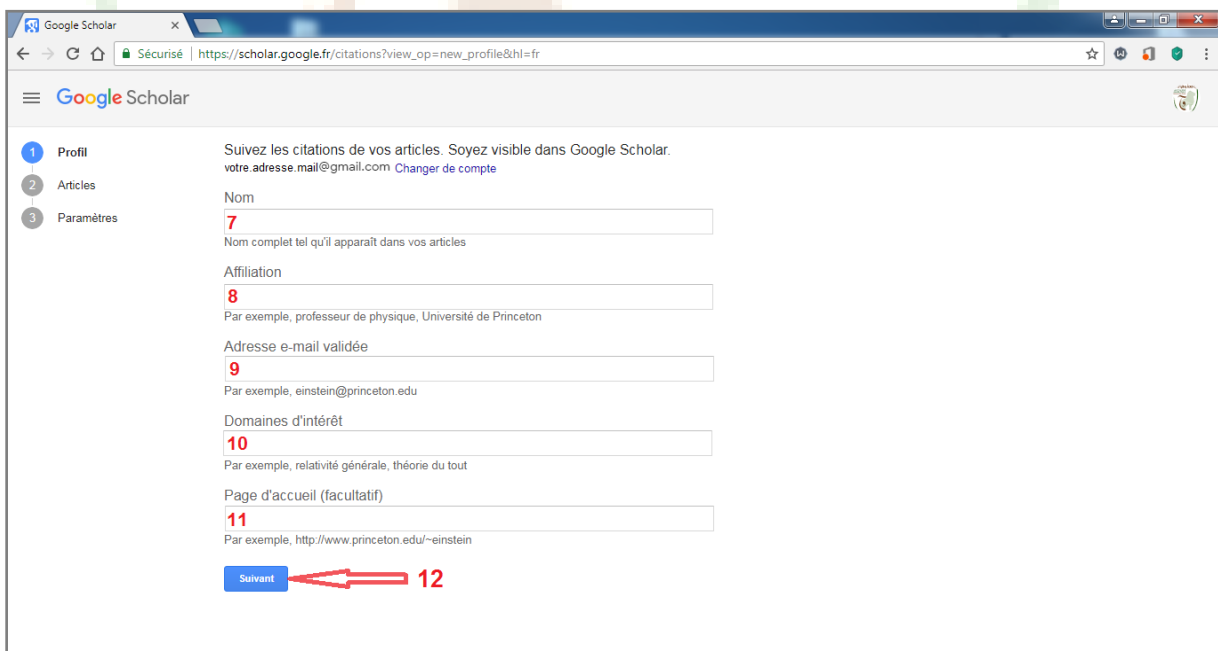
Google Scholar ×

Sécurisé | https://scholar.google.fr/citations?view_op=new_profile&hl=fr

Google Scholar

1 Profil
2 Articles
3 Paramètres

Suivez les citations de vos articles. Soyez visible dans Google Scholar.
votre.adresse.mail@gmail.com Changer de compte

Nom
7
Nom complet tel qu'il apparaît dans vos articles

Affiliation
8
Par exemple, professeur de physique, Université de Princeton

Adresse e-mail validée
9
Par exemple, einstein@princeton.edu

Domaines d'intérêt
10
Par exemple, relativité générale, théorie du tout

Page d'accueil (facultatif)
11
Par exemple, http://www.princeton.edu/~einstein

Suivant
12